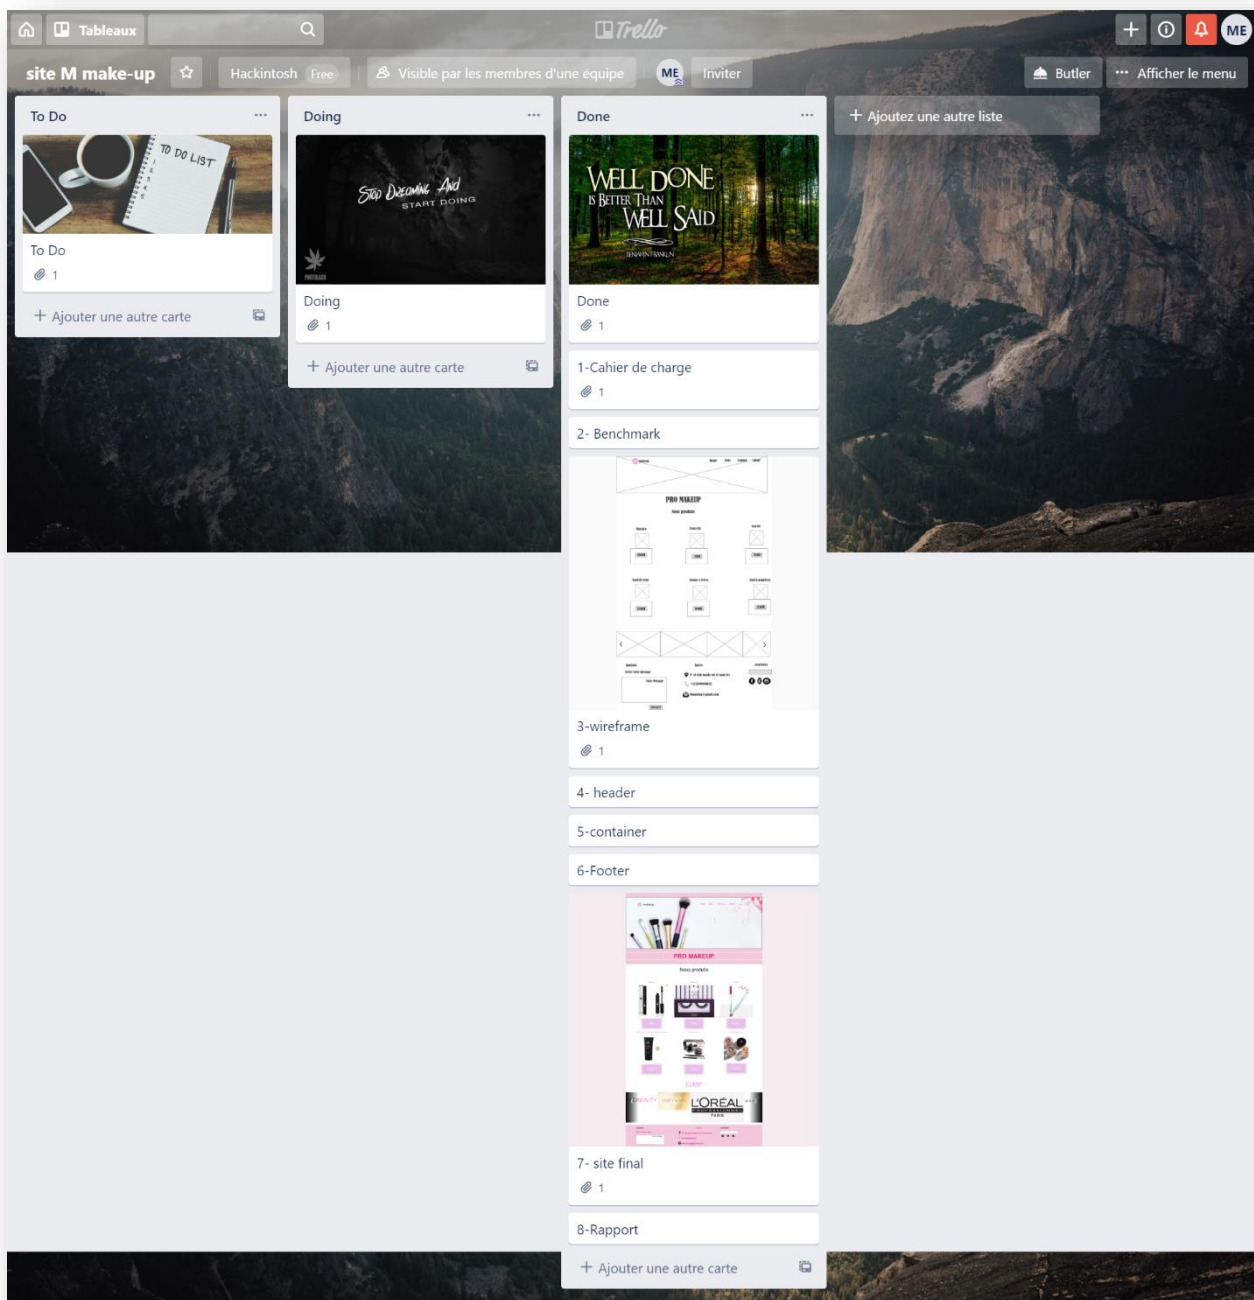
Tableaux
Trello
ME
site M make-up
Hackintosh Free
Visible par les membres d'une équipe
ME
Inviter
Butler
Afficher le menu

To Do
TO DO LIST
To Do
1
+ Ajouter une autre carte

Doing
Stop Dreaming And START DOING
Doing
1
+ Ajouter une autre carte

Done
WELL DONE IS BETTER THAN WELL SAID
BENJAMIN FRANKLIN
Done
1
1-Cahier de charge
1
2- Benchmark
PRO MAKEUP
3-wireframe
1
4- header
5-container
6-Footer
PRO MAKEUP
L'ORÉAL PARIS
7- site final
1
8-Rapport
+ Ajouter une autre carte

+ Ajoutez une autre liste